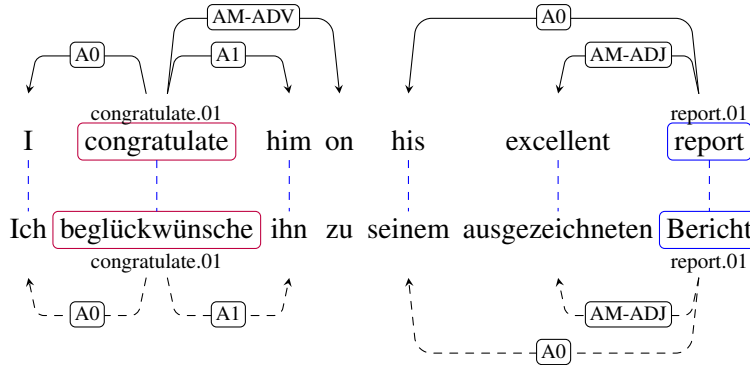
AM-ADV

A0

A1

A0

AM-ADJ

congratulate.01

report.01

I congratulate him on his excellent report

Ich beglückwünsche ihn zu seinem ausgezeichneten Bericht

congratulate.01

report.01

A0

A1

AM-ADJ

A0